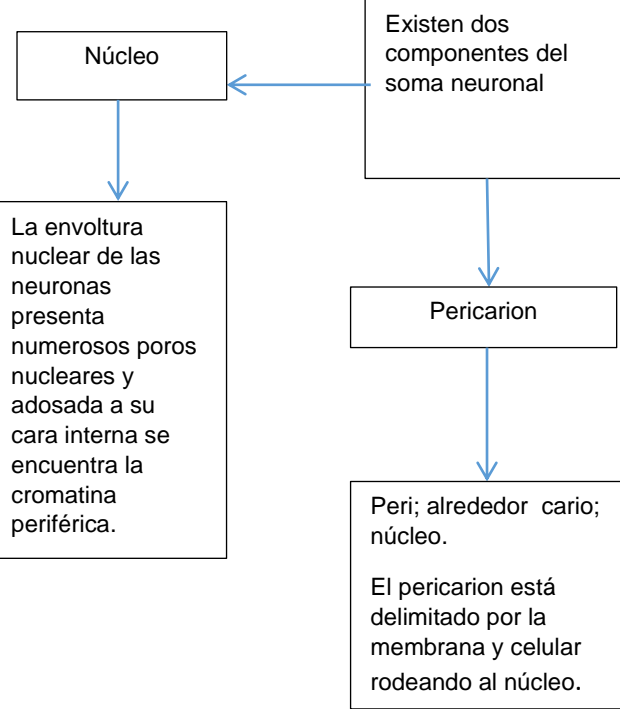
Existen dos componentes del soma neuronal

Núcleo

La envoltura nuclear de las neuronas presenta numerosos poros nucleares y adosada a su cara interna se encuentra la cromatina periférica.

Pericarion

Peri; alrededor cario; núcleo.

El pericarion está delimitado por la membrana y celular rodeando al núcleo.